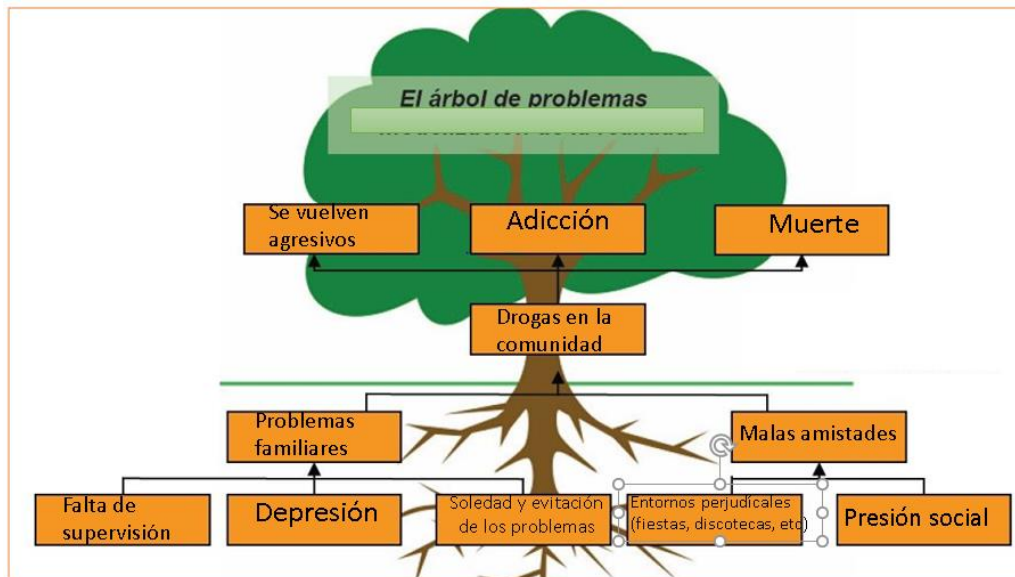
El árbol de problemas

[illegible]

Se vuelven agresivos

Adicción

Muerte

Drogas en la comunidad

Problemas familiares

Malas amistades

Falta de supervisión

Depresión

Soledad y evitación de los problemas

Entornos perjudicales (fiestas, discotecas, etc)

Presión social